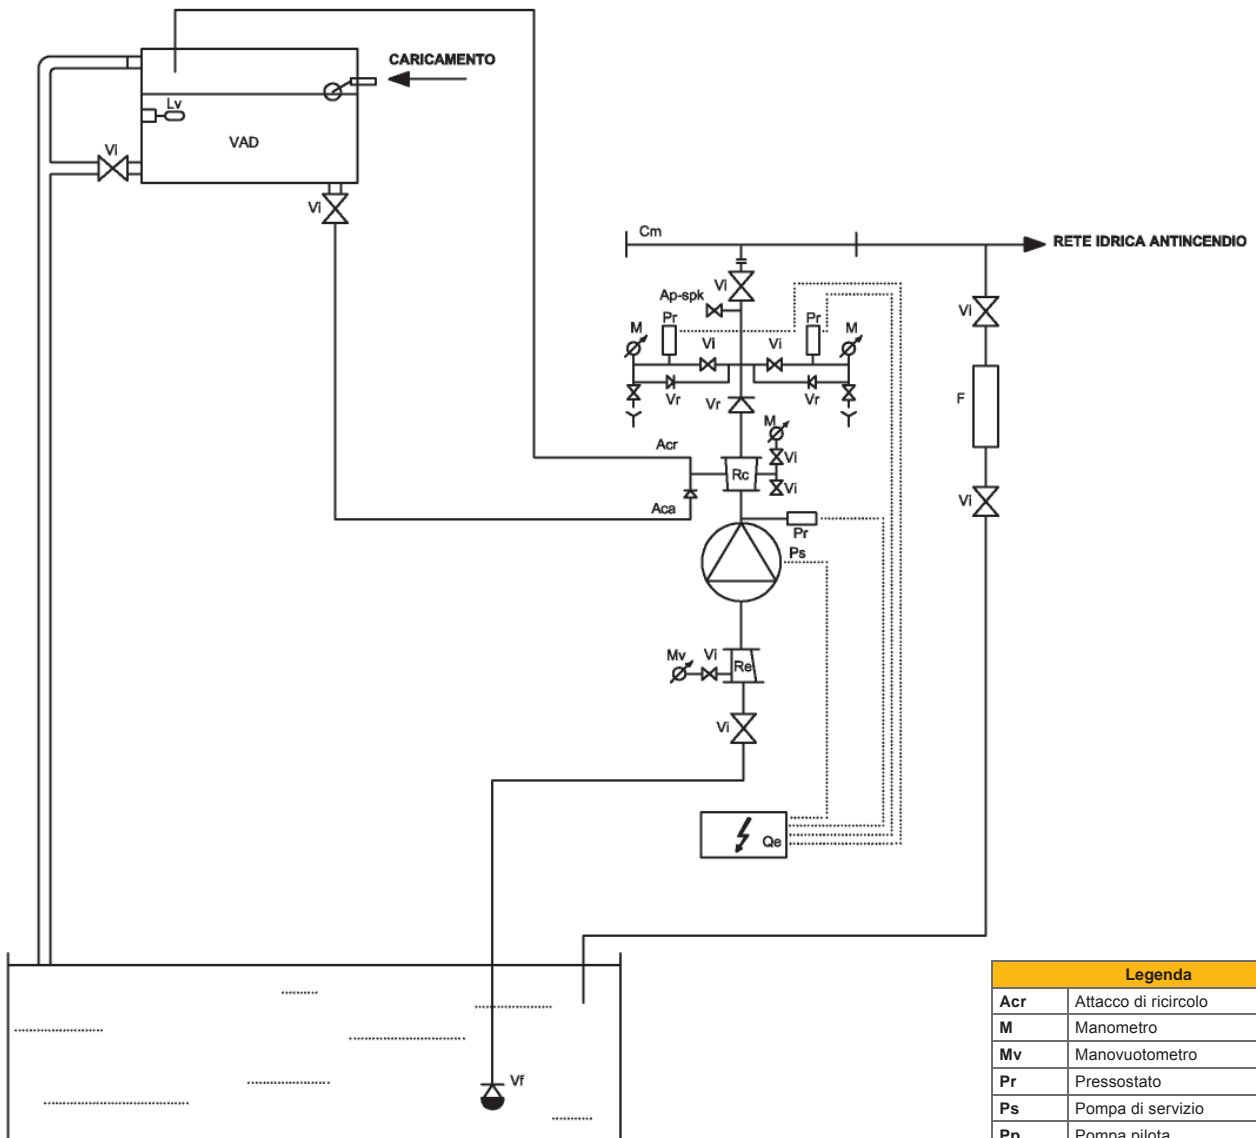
CARICAMENTO

Lv

VAD

Vi

Vi

Cm

RETE IDRICA ANTINCENDIO

Vi

Ap-spk

Pr

Pr

M

M

Vi

Vi

Vr

Vr

Vr

Vr

Vi

F

Vi

M

Acr

Rc

Vi

Vi

Aca

Pr

Ps

Mv

Vi

Re

Vi

Qe

Vf

| Legenda | |
|---|---|
| Acr | Attacco di ricircolo |
| M | Manometro |
| Mv | Manovuotometro |
| Pr | Pressostato |
| Ps | Pompa di servizio |
| Pp | Pompa pilota |